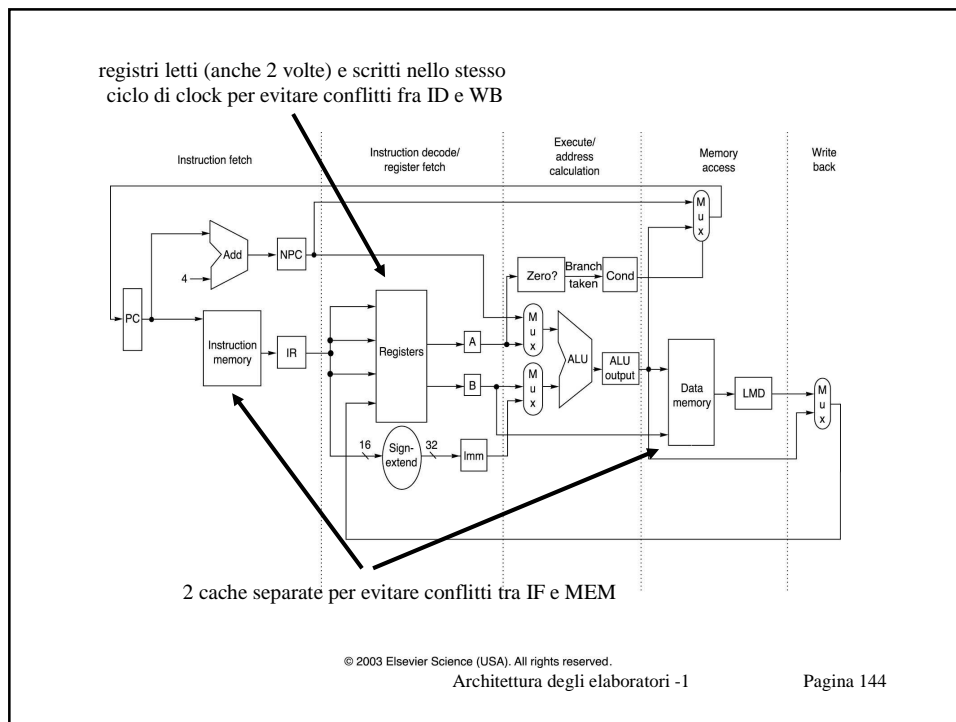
registri letti (anche 2 volte) e scritti nello stesso ciclo di clock per evitare conflitti fra ID e WB

Instruction fetch

Instruction decode/ register fetch

Execute/ address calculation

Memory access

Write back

Add

NPC

4

PC

Instruction memory

IR

Registers

A

B

Zero?

Branch taken

Cond

M u x

M u x

M u x

ALU

ALU output

Data memory

LMD

M u x

16

32

Sign-extend

Imm

2 cache separate per evitare conflitti tra IF e MEM

© 2003 Elsevier Science (USA). All rights reserved.

Architettura degli elaboratori -1

Pagina 144